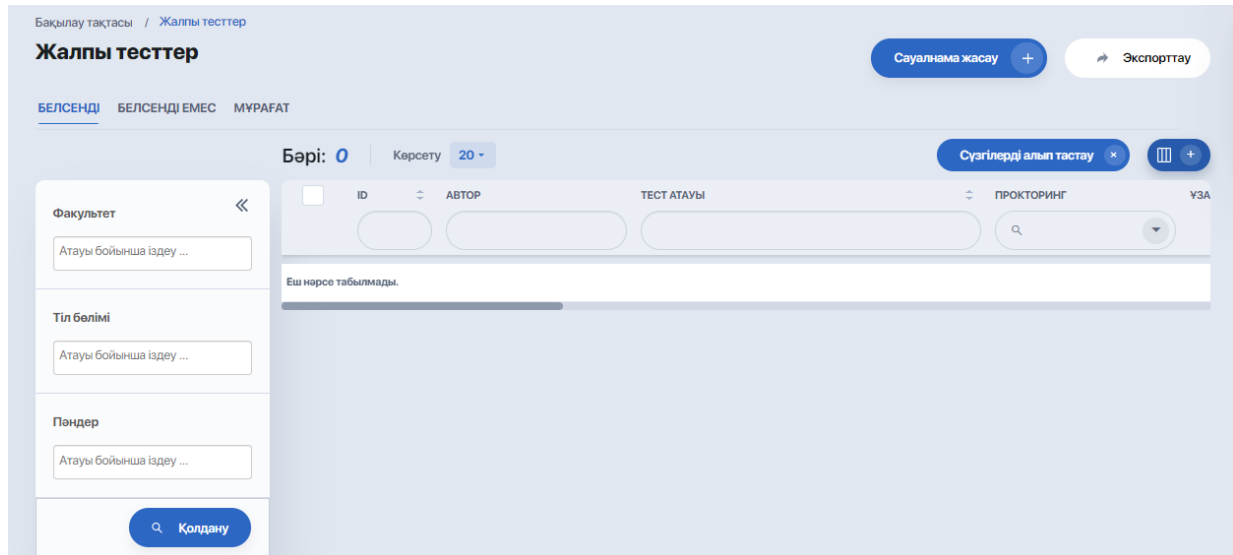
Бақылау тақтасы / Жалпы тесттер

Жалпы тесттер

Сауалнама жасау +

Экспорттау

БЕЛСЕНДІ БЕЛСЕНДІ ЕМЕС МҰРАҒАТ

Бәрі: 0 Көрсету 20

Сүзгілерді алып тастау ×

Факультет

Атауы бойынша іздеу ...

Тіл бөлімі

Атауы бойынша іздеу ...

Пәндер

Атауы бойынша іздеу ...

Қолдану

| ID | АВТОР | ТЕСТ АТАУЫ | ПРОКТОРИНГ | ҰЗА |
|---|---|---|---|---|

Еш нәрсе табылмады.